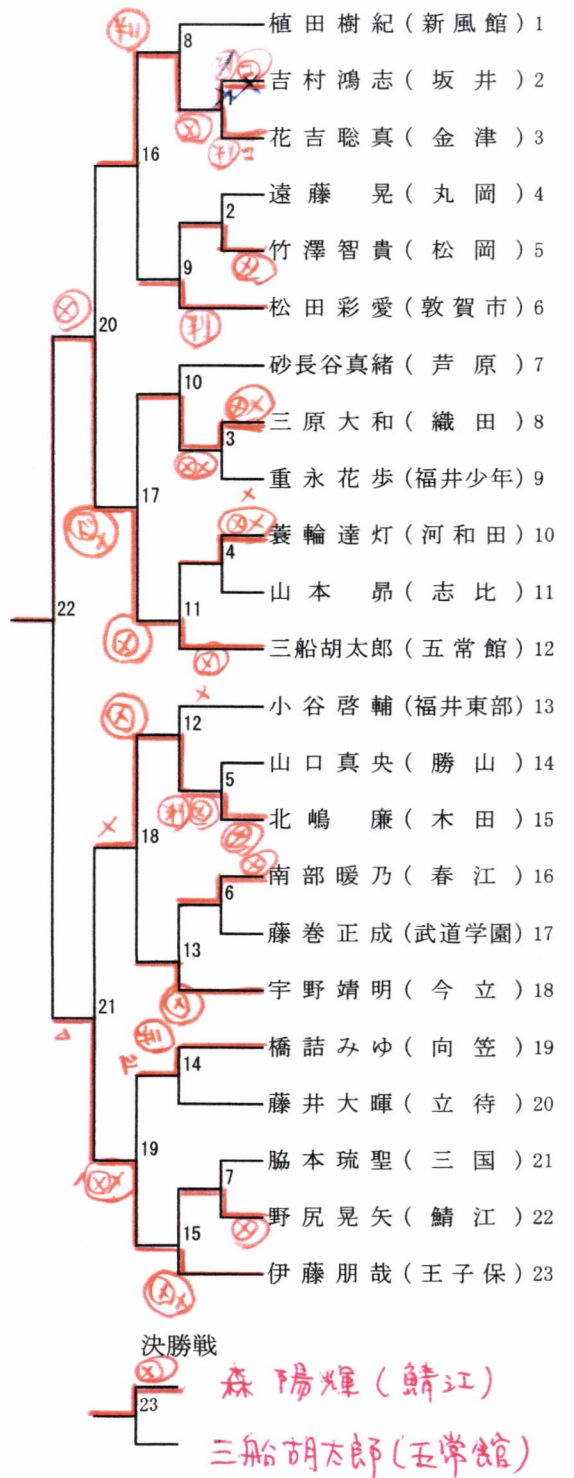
植田樹紀（新風館）1
吉村鴻志（坂井）2
花吉聡真（金津）3
遠藤晃（丸岡）4
竹澤智貴（松岡）5
松田彩愛（敦賀市）6
砂長谷真緒（芦原）7
三原大和（織田）8
重永花歩（福井少年）9
蓑輪達灯（河和田）10
山本昴（志比）11
三船胡太郎（五常館）12
小谷啓輔（福井東部）13
山口真央（勝山）14
北嶋廉（木田）15
南部暖乃（春江）16
藤巻正成（武道学園）17
宇野靖明（今立）18
橋詰みゆ（向笠）19
藤井大暉（立待）20
脇本琉聖（三国）21
野尻晃矢（鯖江）22
伊藤朋哉（王子保）23

8
16
2
9
20
10
3
17
4
11
22
12
5
18
6
13
21
14
19
7
15

判
判
判
判

決勝戦
23
森陽輝（鯖江）
三船胡太郎（五常館）